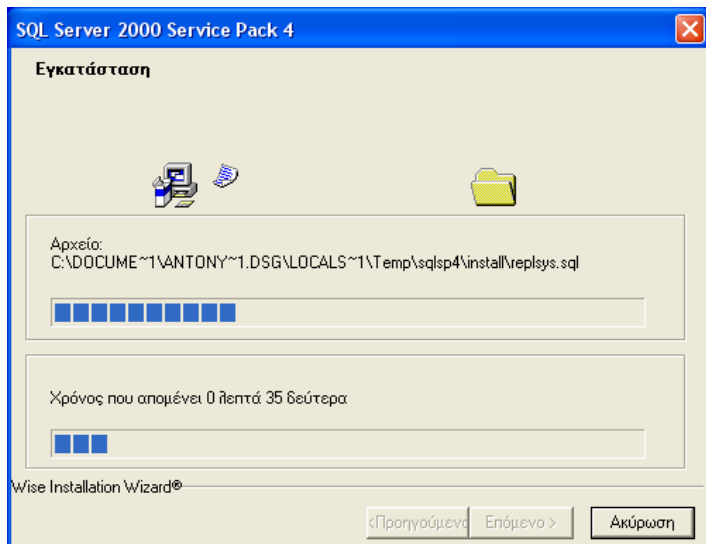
SQL Server 2000 Service Pack 4

Εγκατάσταση

Αρχείο:
C:\DOCUME~1\ANTONY~1.DSG\LOCALS~1\Temp\sqlsp4\install\replsys.sql

Χρόνος που απομένει 0 λεπτά 35 δεύτερα

Wise Installation Wizard®

<Προηγούμενο   Επόμενο >   Ακύρωση